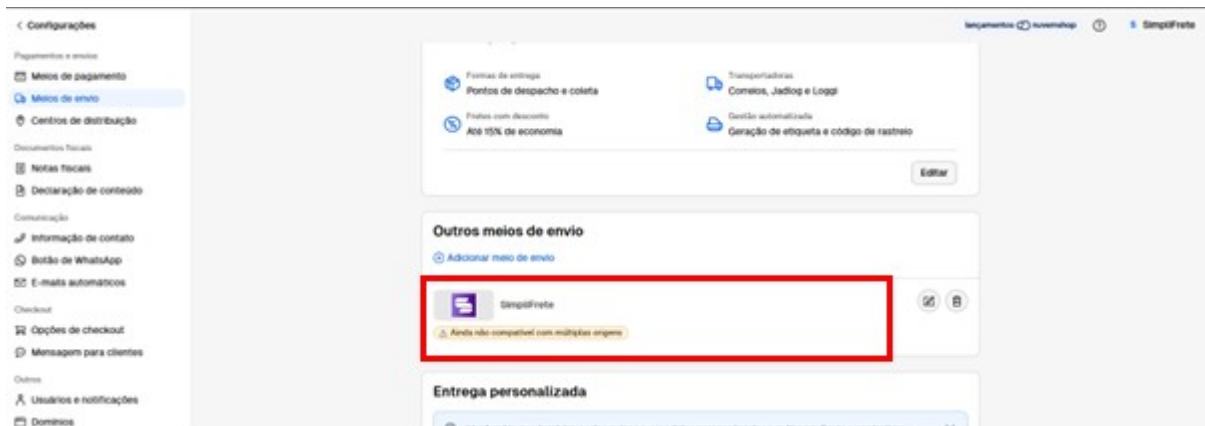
< Configurações

Pagamentos e envios
Meios de pagamento
Meios de envio
Centros de distribuição

Documentos fiscais
Notas fiscais
Declaração de conteúdo

Comunicação
Informação de contato
Botão de WhatsApp
E-mails automáticos

Checkout
Opções de checkout
Mensagem para clientes

Outros
Usuários e notificações
Domínios

lançamentos nuvemshop ⓘ S SimpliFrete

Formas de entrega
Pontos de despacho e coleta

Transportadoras
Correios, Jadlog e Loggi

Fretes com desconto
Até 15% de economia

Gestão automatizada
Geração de etiqueta e código de rastreio

Editar

Outros meios de envio
⊕ Adicionar meio de envio

SimpliFrete
⚠ Ainda não compatível com múltiplas origens

Entrega personalizada